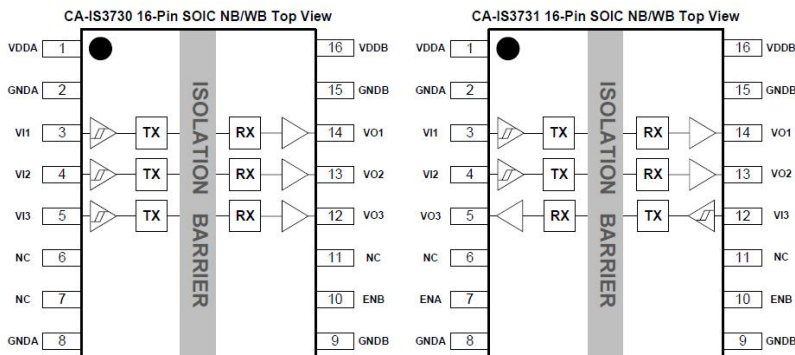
CA-IS3730 16-Pin SOIC NB/WB Top View

VDDA 1
GNDA 2
VI1 3
VI2 4
VI3 5
NC 6
NC 7
GNDA 8

TX RX
TX RX
TX RX

ISOLATION BARRIER

16 VDDB
15 GNDB
14 VO1
13 VO2
12 VO3
11 NC
10 ENB
9 GNDB

CA-IS3731 16-Pin SOIC NB/WB Top View

VDDA 1
GNDA 2
VI1 3
VI2 4
VO3 5
NC 6
ENA 7
GNDA 8

TX RX
TX RX
RX TX

ISOLATION BARRIER

16 VDDB
15 GNDB
14 VO1
13 VO2
12 VI3
11 NC
10 ENB
9 GNDB